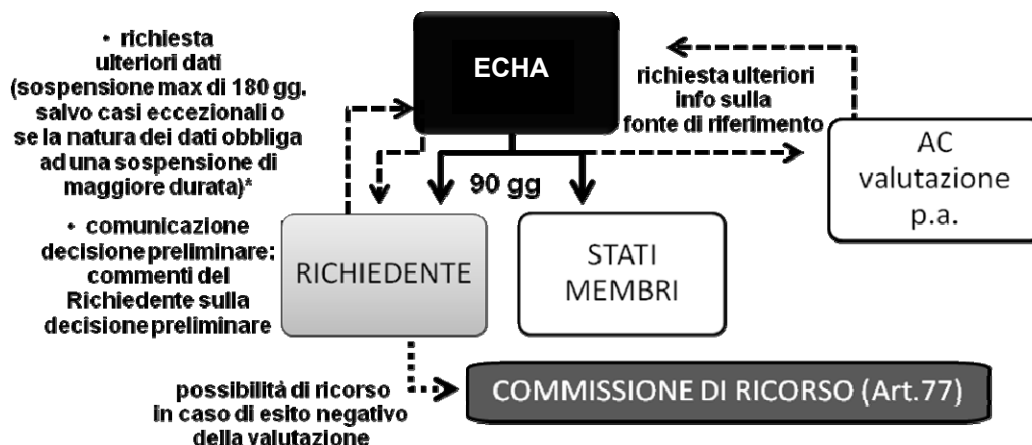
• richiesta ulteriori dati (sospensione max di 180 gg. salvo casi eccezionali o se la natura dei dati obbliga ad una sospensione di maggiore durata)*

• comunicazione decisione preliminare: commenti del Richiedente sulla decisione preliminare

ECHA

richiesta ulteriori info sulla fonte di riferimento

AC valutazione p.a.

90 gg

RICHIEDENTE

STATI MEMBRI

possibilità di ricorso in caso di esito negativo della valutazione

COMMISSIONE DI RICORSO (Art.77)